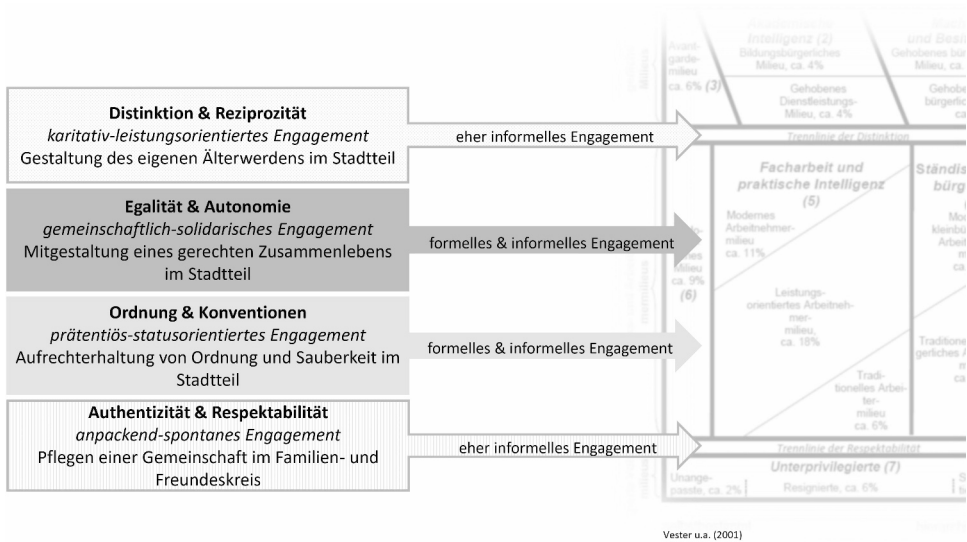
Distinktion & Reziprozität
*karitativ-leistungsorientiertes Engagement*
Gestaltung des eigenen Älterwerdens im Stadtteil

eher informelles Engagement

Egalität & Autonomie
*gemeinschaftlich-solidarisches Engagement*
Mitgestaltung eines gerechten Zusammenlebens im Stadtteil

formelles & informelles Engagement

Ordnung & Konventionen
*prätentiös-statusorientiertes Engagement*
Aufrechterhaltung von Ordnung und Sauberkeit im Stadtteil

formelles & informelles Engagement

Authentizität & Respektabilität
*anpackend-spontanes Engagement*
Pflegen einer Gemeinschaft im Familien- und Freundeskreis

eher informelles Engagement

Avantgardemilieu ca. 6% (3)

Intelligenz (2)
Bildungsbürgerliches Milieu, ca. 4%

Gehobenes Dienstleistungs-Milieu, ca. 4%

und Besi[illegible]
Gehobenes bü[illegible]
Milieu, ca. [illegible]

Gehobe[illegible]
bürgerlic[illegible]

Trennlinie der Distinktion

Facharbeit und praktische Intelligenz (5)

Modernes Arbeitnehmermilieu ca. 11%

Leistungsorientiertes Arbeitnehmermilieu, ca. 18%

Traditionelles Arbeitermilieu ca. 5%

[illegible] Milieu ca. 9% (6)

Ständis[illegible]
bürg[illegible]

Mo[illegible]
kleinbü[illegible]
Arbeit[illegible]

Traditione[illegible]
gerliches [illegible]

Trennlinie der Respektabilität

Unterprivilegierte (7)

Unangepasste, ca. 2%

Resignierte, ca. 6%

Vester u.a. (2001)